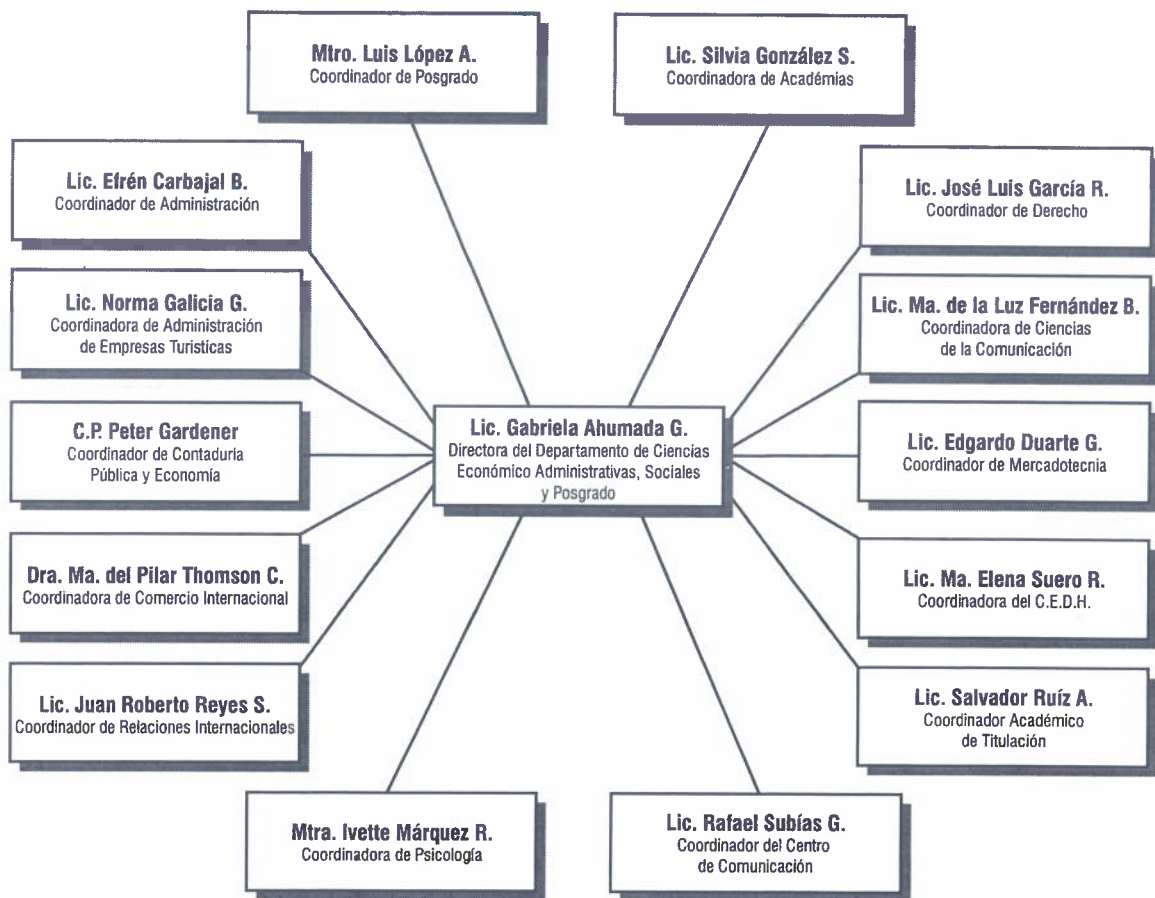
Mtro. Luis López A.
Coordinador de Posgrado

Lic. Silvia González S.
Coordinadora de Académias

Lic. Efrén Carbajal B.
Coordinador de Administración

Lic. José Luis García R.
Coordinador de Derecho

Lic. Norma Galicia G.
Coordinadora de Administración de Empresas Turisticas

Lic. Ma. de la Luz Fernández B.
Coordinadora de Ciencias de la Comunicación

C.P. Peter Gardener
Coordinador de Contaduría Pública y Economía

Lic. Gabriela Ahumada G.
Directora del Departamento de Ciencias Económico Administrativas, Sociales y Posgrado

Lic. Edgardo Duarte G.
Coordinador de Mercadotecnia

Dra. Ma. del Pilar Thomson C.
Coordinadora de Comercio Internacional

Lic. Ma. Elena Suero R.
Coordinadora del C.E.D.H.

Lic. Juan Roberto Reyes S.
Coordinador de Relaciones Internacionales

Lic. Salvador Ruíz A.
Coordinador Académico de Titulación

Mtra. Ivette Márquez R.
Coordinadora de Psicología

Lic. Rafael Subías G.
Coordinador del Centro de Comunicación